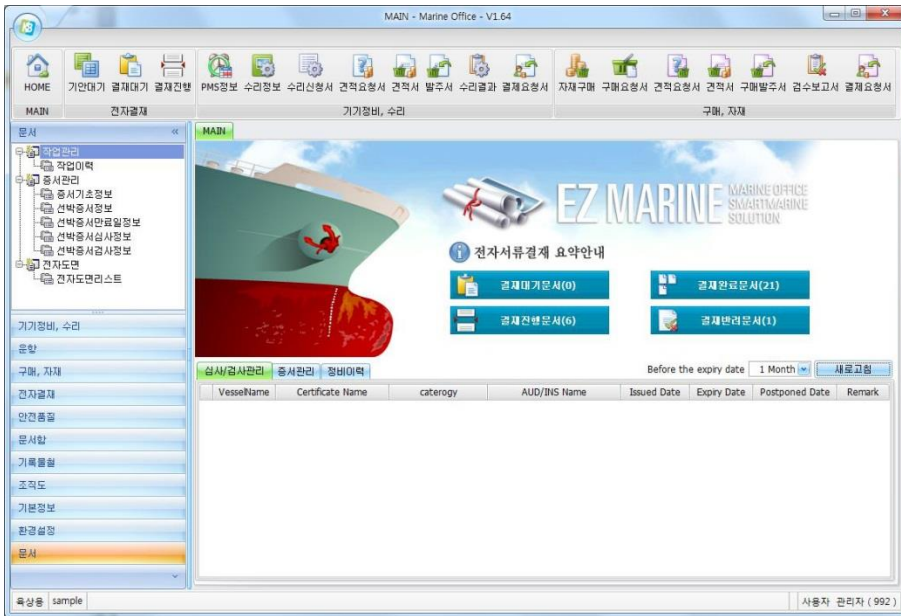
MAIN - Marine Office - V1.64

HOME
MAIN
기안대기 결재대기 결재진행
전자결재
PMS정보 수리정보 수리신청서 견적요청서 견적서 발주서 수리결과 결제요청서
기기정비, 수리
자재구매 구매요청서 견적요청서 견적서 구매발주서 검수보고서 결제요청서
구매, 자재

문서
작업관리
작업이력
증서관리
증서기초정보
선박증서정보
선박증서만료일정보
선박증서심사정보
선박증서검사정보
전자도면
전자도면리스트

기기정비, 수리
운항
구매, 자재
전자결재
안전품질
문서함
기록물철
조직도
기본정보
환경설정
문서

MAIN

EZ MARINE MARINE OFFICE SMARTMARINE SOLUTION

전자서류결재 요약안내
결재대기문서(0)
결재완료문서(21)
결재진행문서(6)
결재반려문서(1)

심사/검사관리 증서관리 정비이력
Before the expiry date 1 Month 새로고침

| VesselName | Certificate Name | caterogy | AUD/INS Name | Issued Date | Expiry Date | Postponed Date | Remark |
|---|---|---|---|---|---|---|---|

육상용 sample
사용자 관리자 ( 992 )